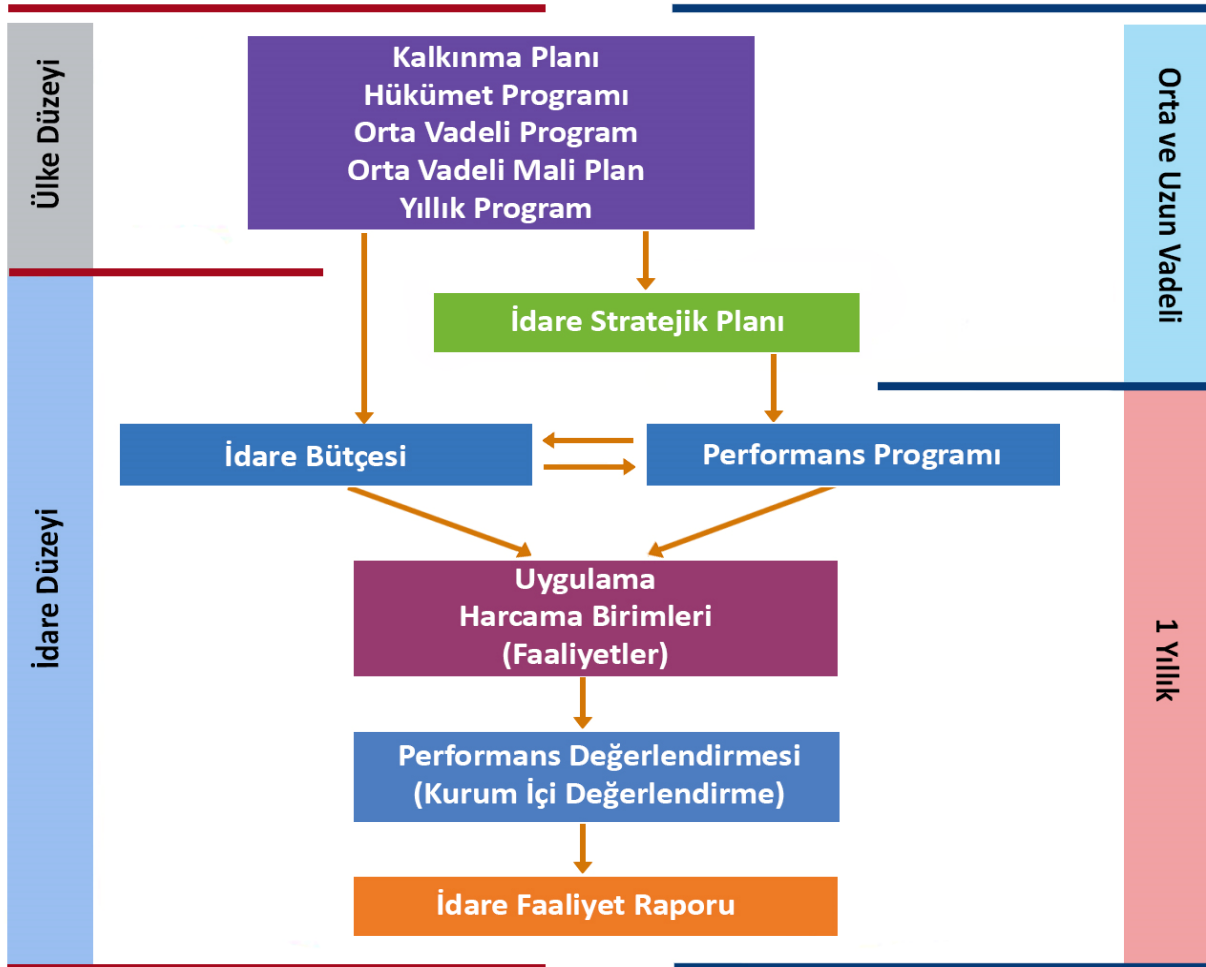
Ülke Düzeyi

Kalkınma Planı
Hükümet Programı
Orta Vadeli Program
Orta Vadeli Mali Plan
Yıllık Program

Orta ve Uzun Vadeli

İdare Stratejik Planı

İdare Düzeyi

İdare Bütçesi

Performans Programı

Uygulama
Harcama Birimleri
(Faaliyetler)

1 Yıllık

Performans Değerlendirmesi
(Kurum İçi Değerlendirme)

İdare Faaliyet Raporu